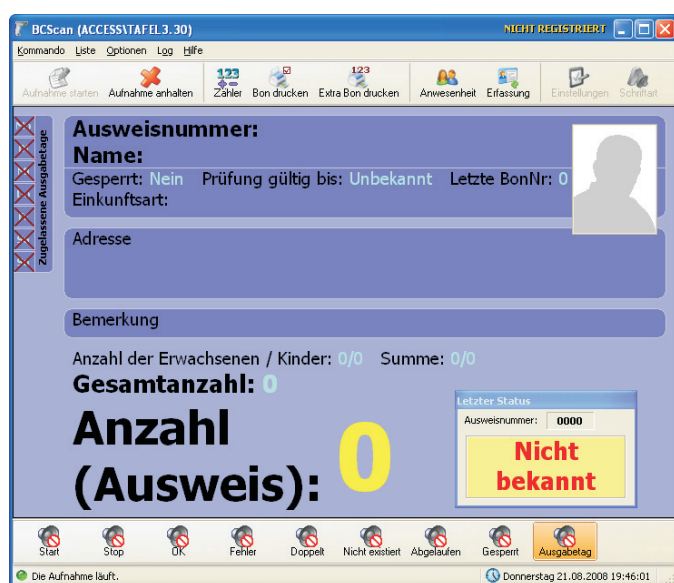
BCScan (ACCESS\TAFEL3.30)
NICHT REGISTRIERT

Kommando Liste Optionen Log Hilfe

Aufnahme starten Aufnahme anhalten Zähler Bon drucken Extra Bon drucken Anwesenheit Erfassung Einstellungen Schriftart

Zugelassene Ausgabetage

Ausweisnummer:
Name:
Gesperrt: Nein Prüfung gültig bis: Unbekannt Letzte BonNr: 0
Einkunftsart:

Adresse

Bemerkung

Anzahl der Erwachsenen / Kinder: 0/0 Summe: 0/0
Gesamtanzahl: 0

Anzahl (Ausweis): 0

Letzter Status
Ausweisnummer: 0000
Nicht bekannt

Start Stop OK Fehler Doppelt Nicht existiert Abgelaufen Gesperrt Ausgabetag

Die Aufnahme läuft.
Donnerstag 21.08.2008 19:46:01